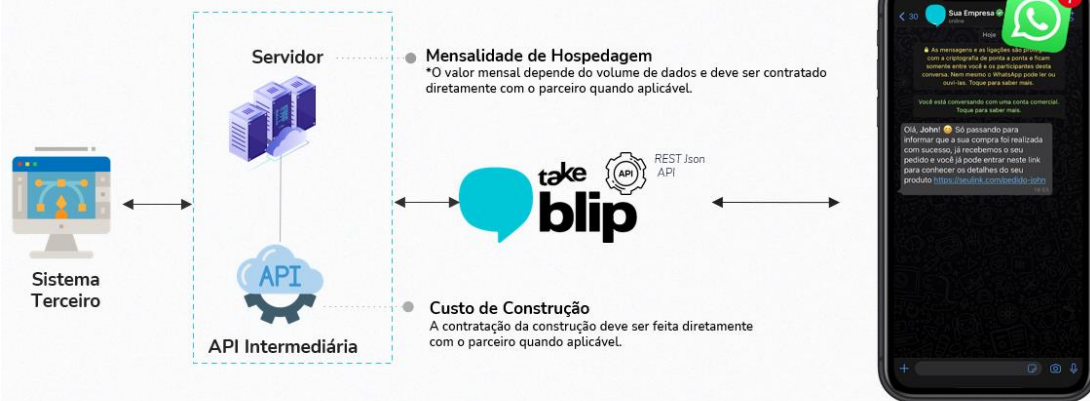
Servidor

Mensalidade de Hospedagem
*O valor mensal depende do volume de dados e deve ser contratado diretamente com o parceiro quando aplicável.

Sistema Terceiro

API

take blip

API

REST Json API

API Intermediária

Custo de Construção
A contratação da construção deve ser feita diretamente com o parceiro quando aplicável.

30 Sua Empresa
online

Hoje

As mensagens e as ligações são protegidas com a criptografia de ponta a ponta e ficam somente entre você e os participantes desta conversa. Nem mesmo o WhatsApp pode ler ou ouvi-las. Toque para saber mais.

Você está conversando com uma conta comercial. Toque para saber mais.

Olá, John! Só passando para informar que a sua compra foi realizada com sucesso, já recebemos o seu pedido e você já pode entrar neste link para conhecer os detalhes do seu produto https://seulink.com/pedido-john